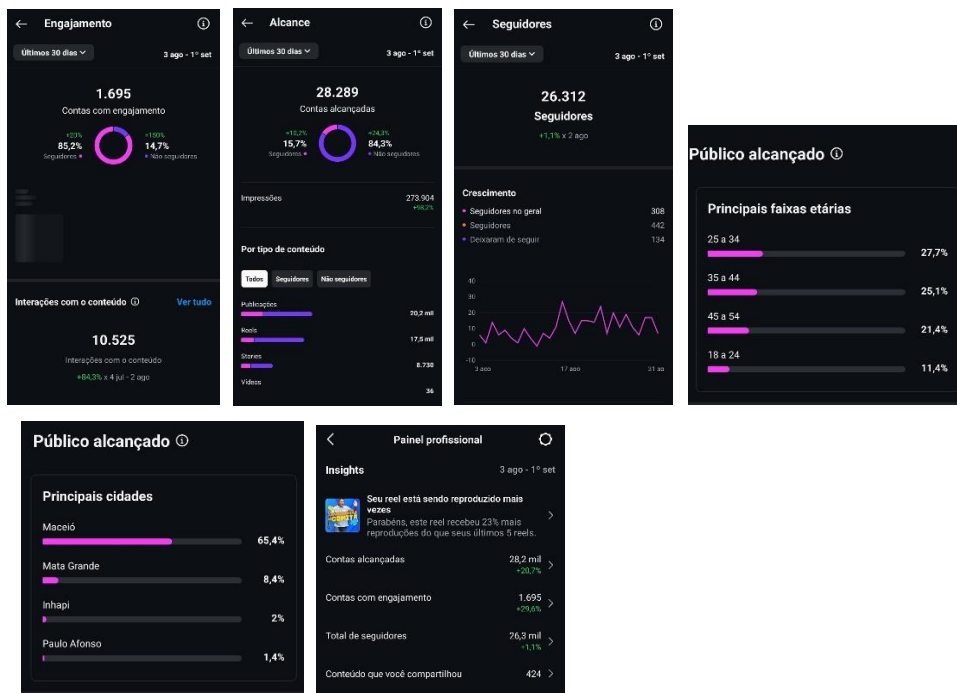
Engajamento

Últimos 30 dias

3 ago - 1° set

1.695

Contas com engajamento

+23%
85,2%
Seguidores

+150%
14,7%
Não seguidores

Interações com o conteúdo

Ver tudo

10.525

Interações com o conteúdo

+84,3% x 4 jul - 2 ago

Alcance

Últimos 30 dias

3 ago - 1° set

28.289

Contas alcançadas

+10,2%
15,7%
Seguidores

+24,3%
84,3%
Não seguidores

Impressões

273.904
+98,2%

Por tipo de conteúdo

Todos Seguidores Não seguidores

Publicações 20,2 mil

Reels 17,5 mil

Stories 8.730

Vídeos 36

Seguidores

Últimos 30 dias

3 ago - 1° set

26.312

Seguidores

+1,1% x 2 ago

Crescimento

Seguidores no geral 308

Seguidores 442

Deixaram de seguir 134

40
30
20
10
0
-10

3 ago 17 ago 31 ag

Público alcançado

Principais faixas etárias

25 a 34 27,7%

35 a 44 25,1%

45 a 54 21,4%

18 a 24 11,4%

Público alcançado

Principais cidades

Maceió 65,4%

Mata Grande 8,4%

Inhapi 2%

Paulo Afonso 1,4%

Painel profissional

Insights

3 ago - 1° set

Seu reel está sendo reproduzido mais vezes

Parabéns, este reel recebeu 23% mais reproduções do que seus últimos 5 reels.

Contas alcançadas 28,2 mil +20,7%

Contas com engajamento 1.695 +29,6%

Total de seguidores 26,3 mil +1,1%

Conteúdo que você compartilhou 424